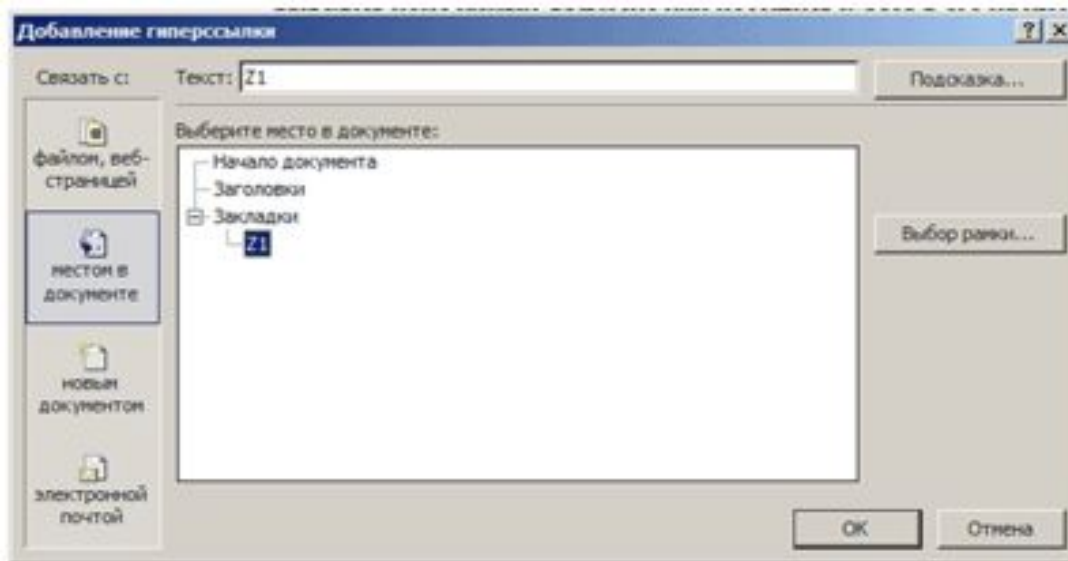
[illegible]
Добавление гиперссылки
? X
Связать с:
Текст: Z1
Подсказка...
файлом, веб-страницей
местом в документе
новым документом
электронной почтой
Выберите место в документе:
Начало документа
Заголовки
Закладки
Z1
Выбор рамки...
OK
Отмена